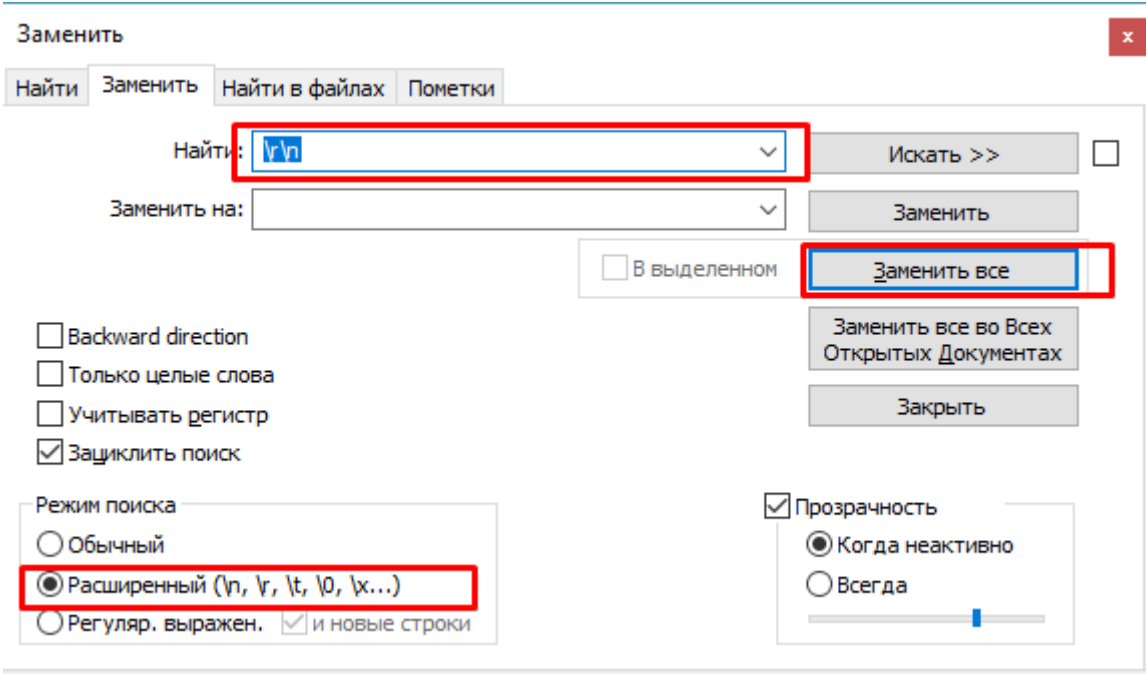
Заменить

x

Найти | Заменить | Найти в файлах | Пометки

Найти: \r\n

Искать >>

Заменить на:

Заменить

В выделенном

Заменить все

Заменить все во Всех Открытых Документах

Закрыть

Backward direction

Только целые слова

Учитывать регистр

Зациклить поиск

Режим поиска

Обычный

Расширенный (\n, \r, \t, \0, \x...)

Регуляр. выражен.

и новые строки

Прозрачность

Когда неактивно

Всегда